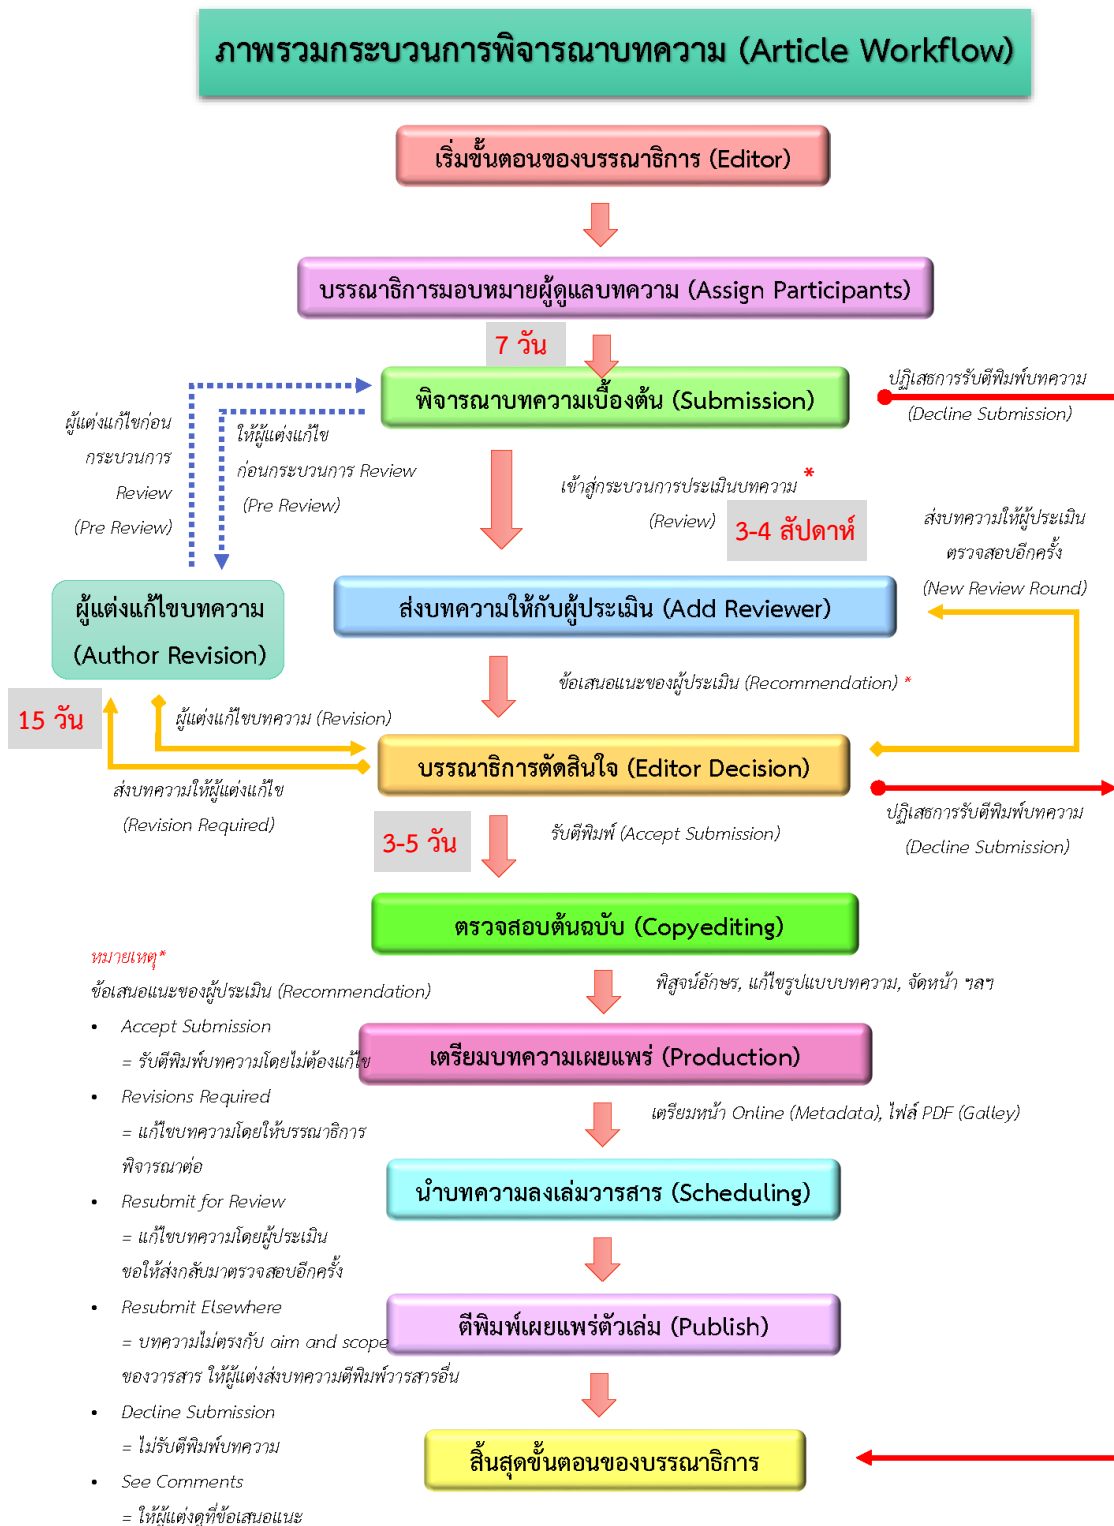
ภาพรวมกระบวนการพิจารณาบทความ (Article Workflow)

เริ่มขั้นตอนของบรรณาธิการ (Editor)

บรรณาธิการมอบหมายผู้ดูแลบทความ (Assign Participants)

7 วัน

พิจารณาบทความเบื้องต้น (Submission)

ปฏิเสธการรับตีพิมพ์บทความ (Decline Submission)

ผู้แต่งแก้ไขก่อนกระบวนการ Review (Pre Review)

ให้ผู้แต่งแก้ไขก่อนกระบวนการ Review (Pre Review)

เข้าสู่กระบวนการประเมินบทความ (Review) *

3-4 สัปดาห์

ส่งบทความให้ผู้ประเมินตรวจสอบอีกครั้ง (New Review Round)

ผู้แต่งแก้ไขบทความ (Author Revision)

ส่งบทความให้กับผู้ประเมิน (Add Reviewer)

ข้อเสนอแนะของผู้ประเมิน (Recommendation) *

15 วัน

ผู้แต่งแก้ไขบทความ (Revision)

บรรณาธิการตัดสินใจ (Editor Decision)

ส่งบทความให้ผู้แต่งแก้ไข (Revision Required)

ปฏิเสธการรับตีพิมพ์บทความ (Decline Submission)

3-5 วัน

รับตีพิมพ์ (Accept Submission)

ตรวจสอบต้นฉบับ (Copyediting)

หมายเหตุ*

ข้อเสนอแนะของผู้ประเมิน (Recommendation)

- Accept Submission = รับตีพิมพ์บทความโดยไม่ต้องแก้ไข
- Revisions Required = แก้ไขบทความโดยให้บรรณาธิการพิจารณาต่อ
- Resubmit for Review = แก้ไขบทความโดยผู้ประเมินขอให้ส่งกลับมาตรวจสอบอีกครั้ง
- Resubmit Elsewhere = บทความไม่ตรงกับ aim and scope ของวารสาร ให้ผู้แต่งส่งบทความตีพิมพ์วารสารอื่น
- Decline Submission = ไม่รับตีพิมพ์บทความ
- See Comments = ให้ผู้แต่งดูที่ข้อเสนอแนะ

พิสูจน์อักษร, แก้ไขรูปแบบบทความ, จัดหน้า ฯลฯ

เตรียมบทความเผยแพร่ (Production)

เตรียมหน้า Online (Metadata), ไฟล์ PDF (Galley)

นำบทความลงเล่มวารสาร (Scheduling)

ตีพิมพ์เผยแพร่ตัวเล่ม (Publish)

สิ้นสุดขั้นตอนของบรรณาธิการ